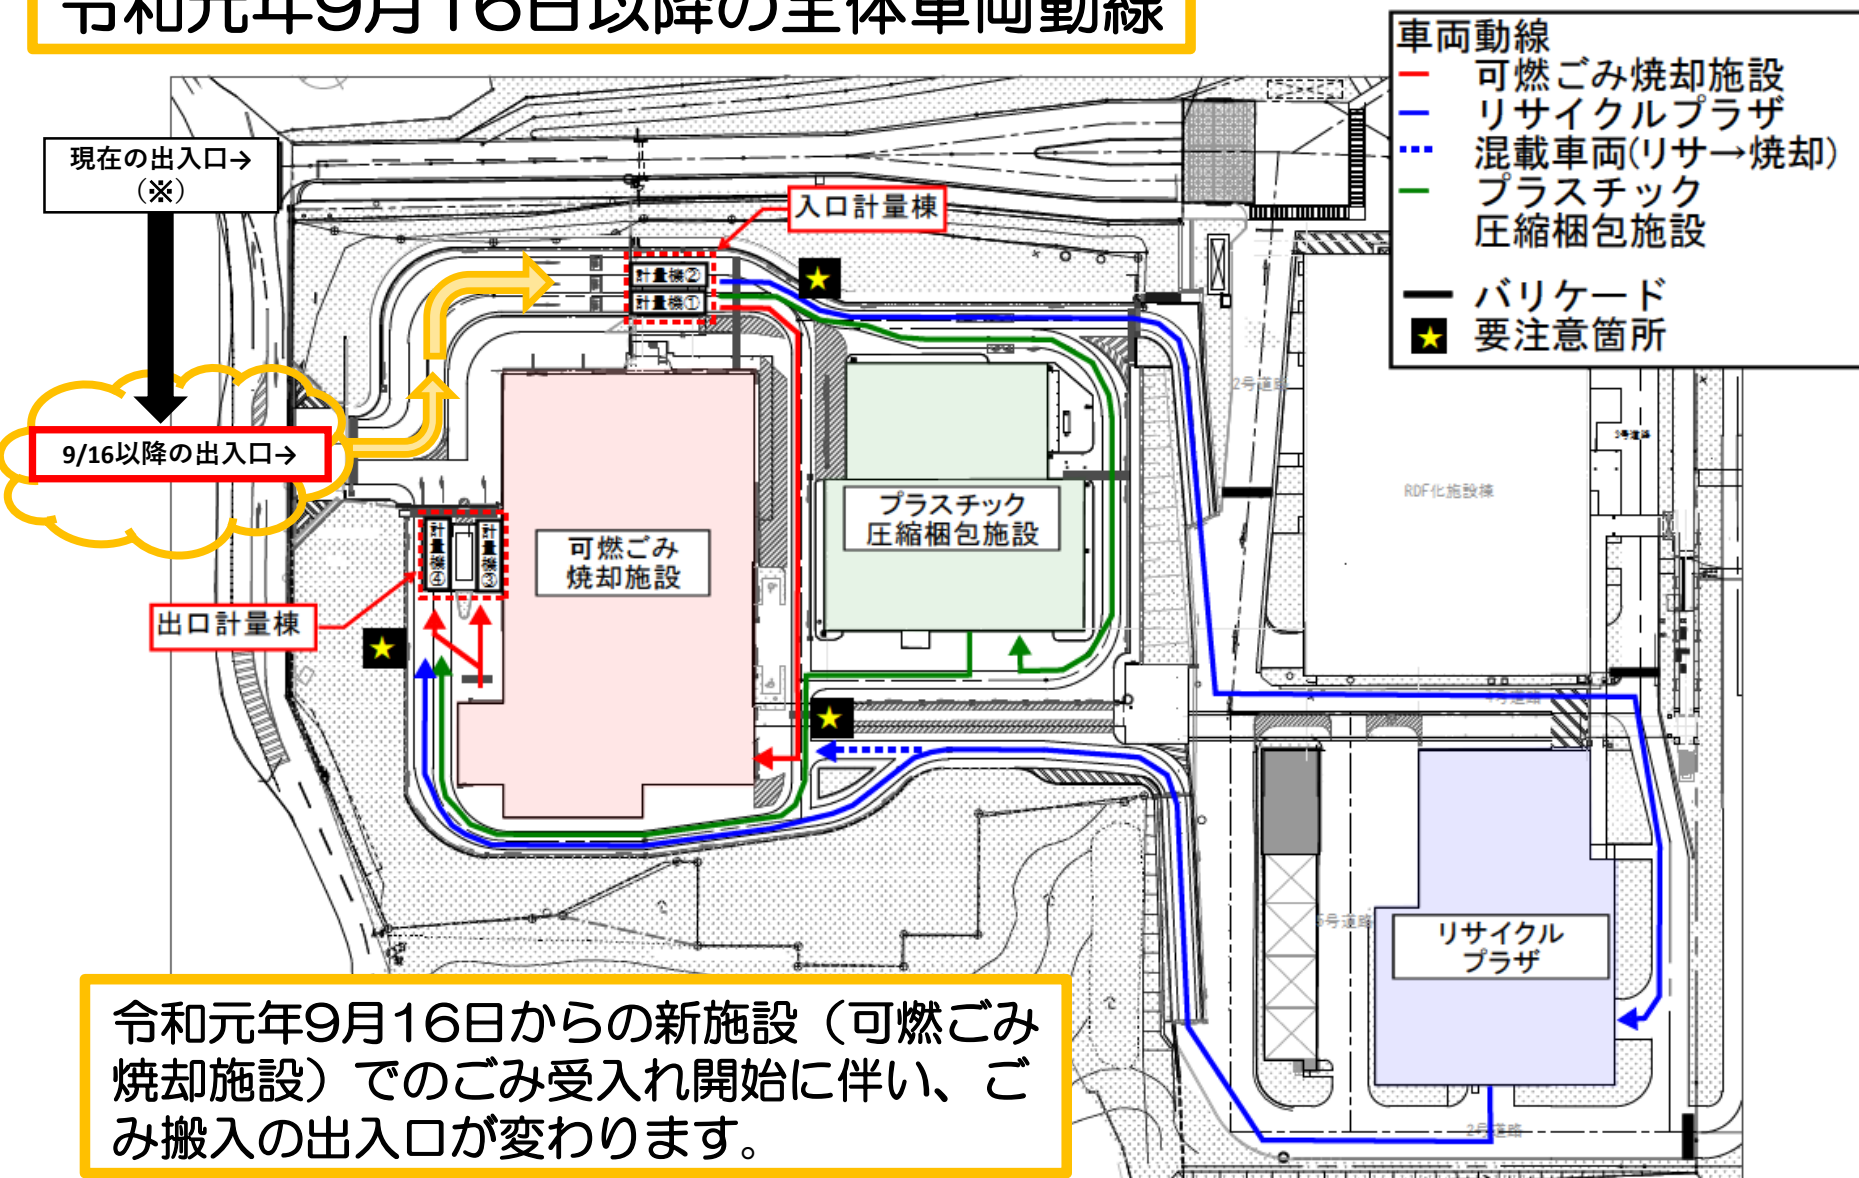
令和元年9月16日以降の全体車両動線

車両動線
可燃ごみ焼却施設
リサイクルプラザ
混載車両(リサ→焼却)
プラスチック圧縮梱包施設
バリケード
要注意箇所

現在の出入口→（※）

9/16以降の出入口→

入口計量棟

計量機②
計量機①

2号道路

3号道路

RDF化施設棟

プラスチック圧縮梱包施設

可燃ごみ焼却施設

計量機④
計量機③

出口計量棟

5号道路

リサイクルプラザ

2号道路

令和元年9月16日からの新施設（可燃ごみ焼却施設）でのごみ受入れ開始に伴い、ごみ搬入の出入口が変わります。